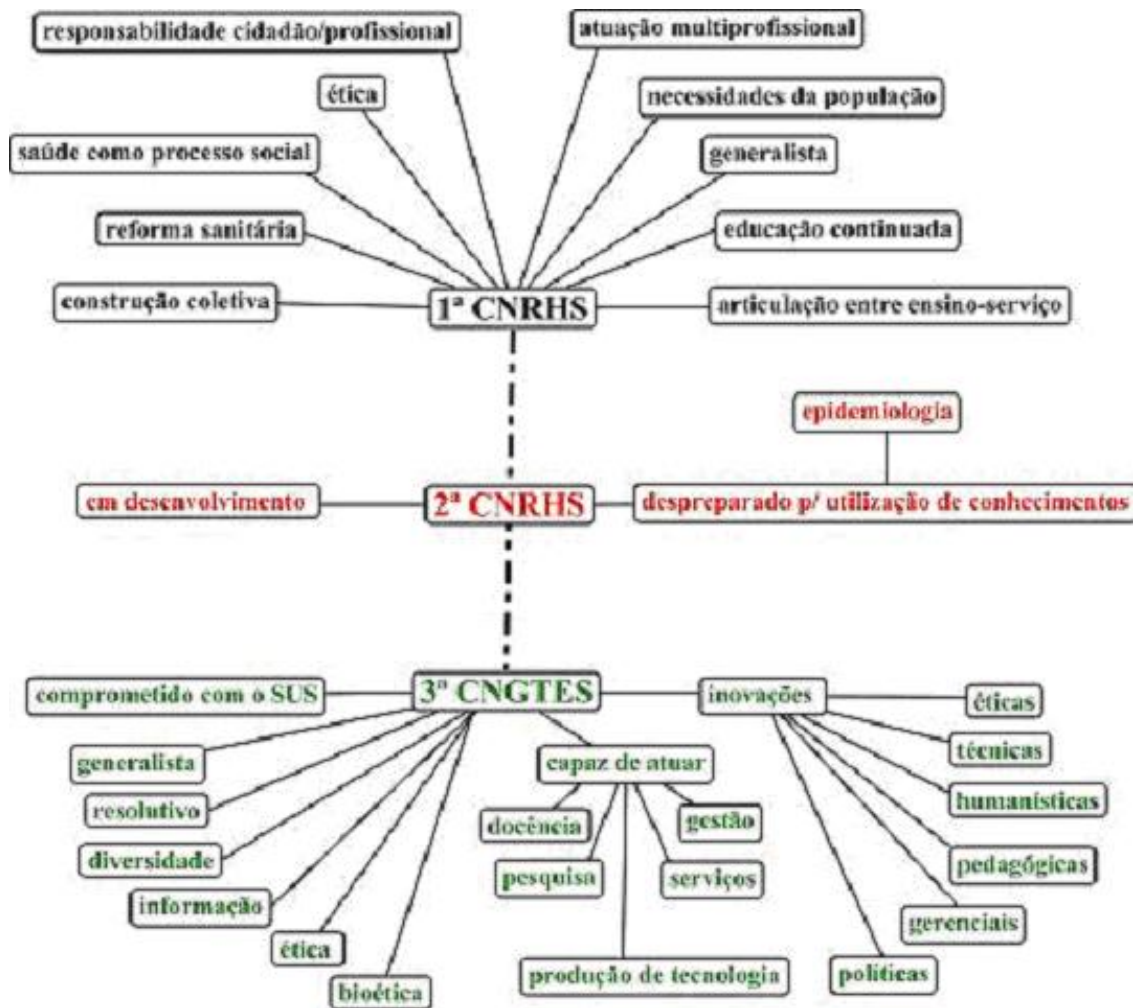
responsabilidade cidadão/profissional

atuação multiprofissional

ética

necessidades da população

saúde como processo social

generalista

reforma sanitária

educação continuada

construção coletiva

1ª CNRHS

articulação entre ensino-serviço

epidemiologia

em desenvolvimento

2ª CNRHS

despreparado p/ utilização de conhecimentos

comprometido com o SUS

3ª CNGTES

inovações

éticas

técnicas

humanísticas

pedagógicas

gerenciais

políticas

generalista

resolutivo

diversidade

informação

ética

bioética

capaz de atuar

docência

gestão

pesquisa

serviços

produção de tecnologia